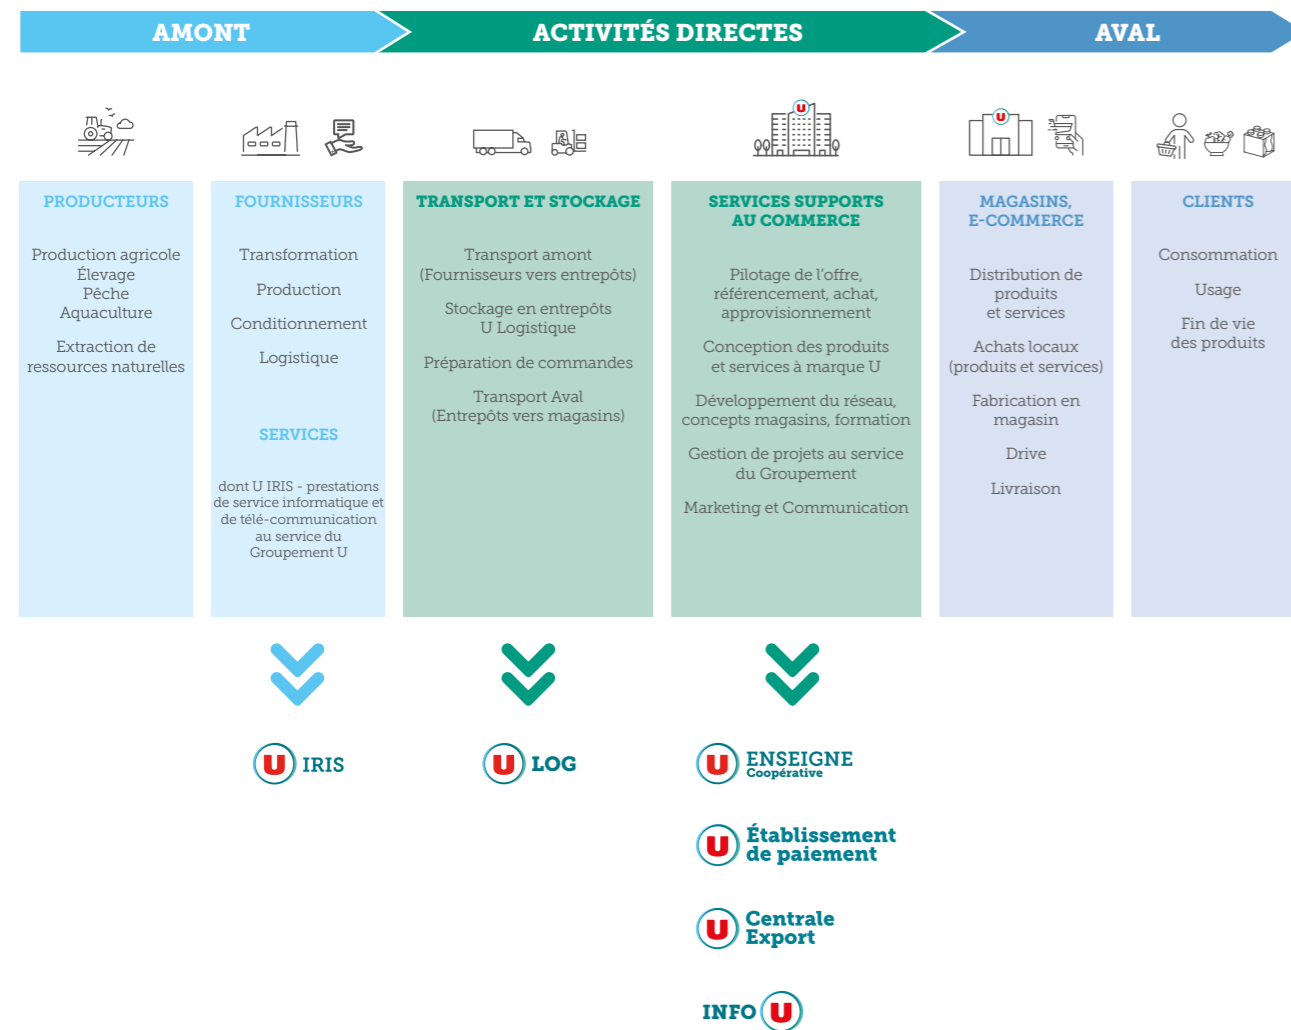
AMONT

ACTIVITÉS DIRECTES

AVAL

PRODUCTEURS

Production agricole
Élevage
Pêche
Aquaculture

Extraction de ressources naturelles

FOURNISSEURS

Transformation

Production

Conditionnement

Logistique

SERVICES

dont U IRIS - prestations de service informatique et de télé-communication au service du Groupement U

TRANSPORT ET STOCKAGE

Transport amont (Fournisseurs vers entrepôts)

Stockage en entrepôts U Logistique

Préparation de commandes

Transport Aval (Entrepôts vers magasins)

SERVICES SUPPORTS AU COMMERCE

Pilotage de l'offre, référencement, achat, approvisionnement

Conception des produits et services à marque U

Développement du réseau, concepts magasins, formation

Gestion de projets au service du Groupement

Marketing et Communication

MAGASINS, E-COMMERCE

Distribution de produits et services

Achats locaux (produits et services)

Fabrication en magasin

Drive

Livraison

CLIENTS

Consommation

Usage

Fin de vie des produits

U IRIS

U LOG

U ENSEIGNE Coopérative

U Établissement de paiement

U Centrale Export

INFO U